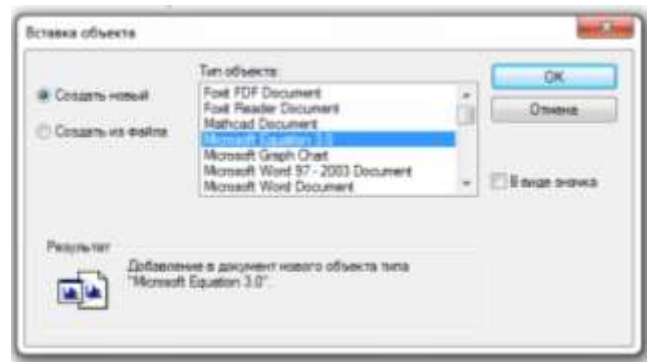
Вставка объекта

Тип объекта:

Создать новый

Создать из файла

Foxit PDF Document
Foxit Reader Document
Mathcad Document
Microsoft Equation 3.0
Microsoft Graph Chart
Microsoft Word 97 - 2003 Document
Microsoft Word Document

OK

Отмена

В виде значка

Результат

Добавление в документ нового объекта типа "Microsoft Equation 3.0".